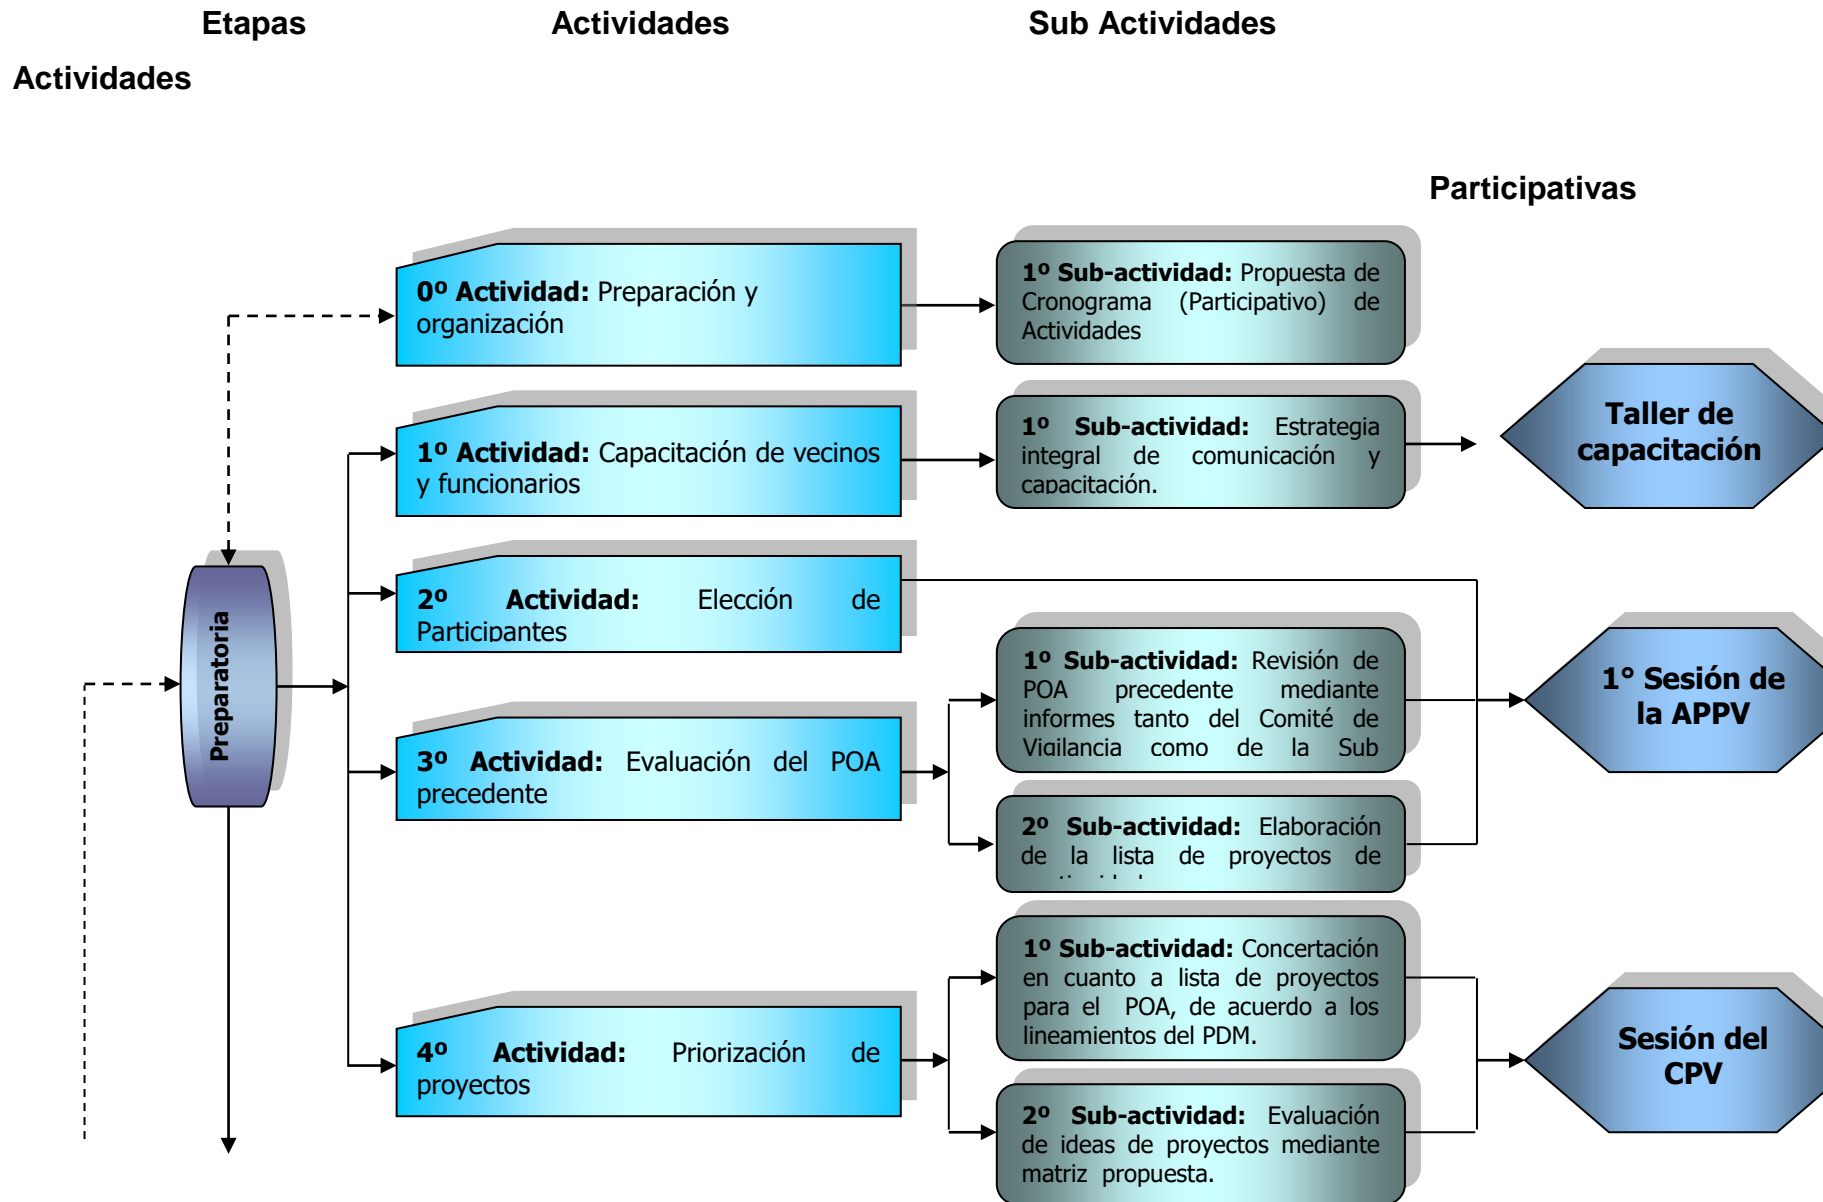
Etapas Actividades Sub Actividades

Actividades

Participativas

**0º Actividad:** Preparación y organización

**1º Sub-actividad:** Propuesta de Cronograma (Participativo) de Actividades

**1º Actividad:** Capacitación de vecinos y funcionarios

**1º Sub-actividad:** Estrategia integral de comunicación y capacitación.

Taller de capacitación

Preparatoria

**2º Actividad:** Elección de Participantes

**1º Sub-actividad:** Revisión de POA precedente mediante informes tanto del Comité de Vigilancia como de la Sub

1° Sesión de la APPV

**3º Actividad:** Evaluación del POA precedente

**2º Sub-actividad:** Elaboración de la lista de proyectos de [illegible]

**1º Sub-actividad:** Concertación en cuanto a lista de proyectos para el POA, de acuerdo a los lineamientos del PDM.

**4º Actividad:** Priorización de proyectos

Sesión del CPV

**2º Sub-actividad:** Evaluación de ideas de proyectos mediante matriz propuesta.